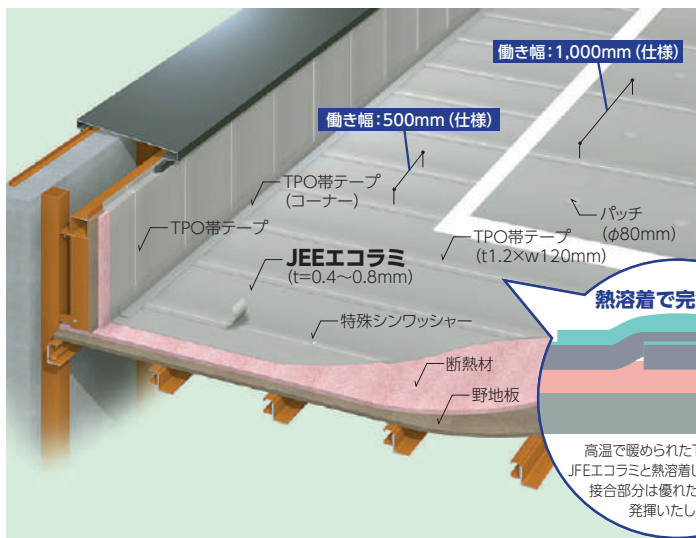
働き幅：1,000mm（仕様）

働き幅：500mm（仕様）

TPO帯テープ
（コーナー）

TPO帯テープ

パッチ
（φ80mm）

TPO帯テープ
（t1.2×w120mm）

JEEエコラミ
（t=0.4〜0.8mm）

熱溶着で完

特殊シンワッシャー

断熱材

野地板

高温で暖められた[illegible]
JFEエコラミと熱溶着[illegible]
接合部分は優れた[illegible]
発揮いたし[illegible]